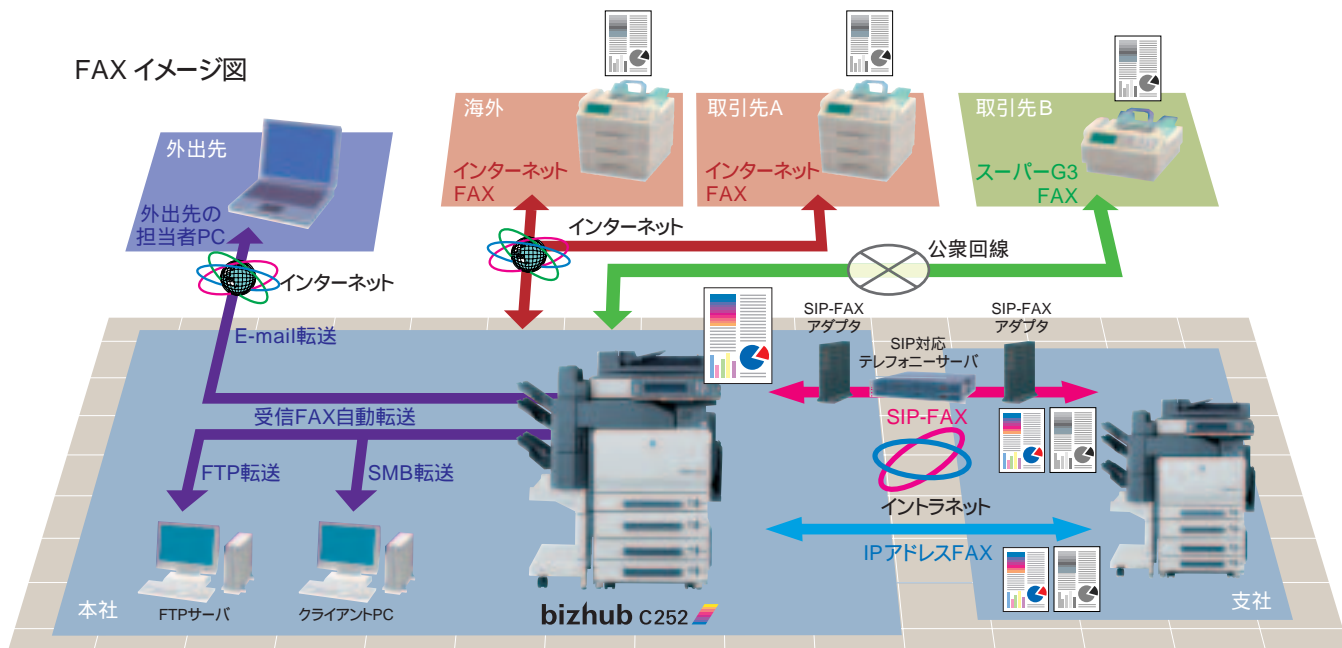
FAX イメージ図

外出先

外出先の担当者PC

インターネット

E-mail転送

受信FAX自動転送

FTP転送

SMB転送

FTPサーバ

クライアントPC

本社

海外

インターネット FAX

取引先A

インターネット FAX

インターネット

取引先B

スーパーG3 FAX

公衆回線

SIP-FAX アダプタ

SIP対応 テレフォニーサーバ

SIP-FAX アダプタ

SIP-FAX

イントラネット

IPアドレスFAX

支社

bizhub C252